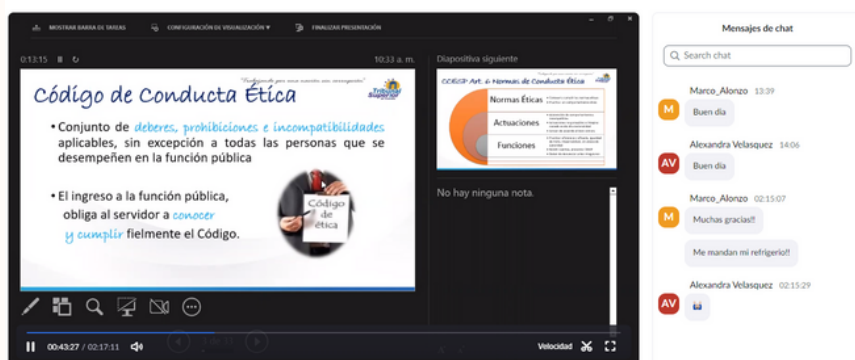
MOSTRAR BARRA DE TAREAS
CONFIGURACIÓN DE VISUALIZACIÓN ▾
FINALIZAR PRESENTACIÓN

0:13:15
10:33 a. m.

Código de Conducta Ética

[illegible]

• Conjunto de deberes, prohibiciones e incompatibilidades aplicables, sin excepción a todas las personas que se desempeñen en la función pública

• El ingreso a la función pública, obliga al servidor a conocer y cumplir fielmente el Código.

Código de ética

Diapositiva siguiente

CCESP Art. 6 Normas de Conducta Ética

Normas Éticas
Actuaciones
Funciones

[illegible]

No hay ninguna nota.

00:43:27 / 02:17:11
Velocidad

Mensajes de chat

Search chat

Marco_Alonzo 13:39
Buen día

Alexandra Velasquez 14:06
Buen día

Marco_Alonzo 02:15:07
Muchas gracias!!

Me mandan mi refrigerio!!

Alexandra Velasquez 02:15:29